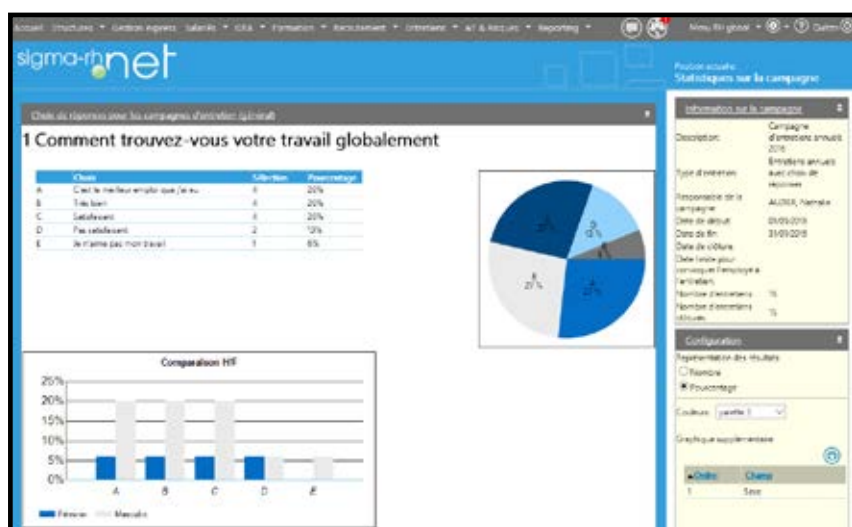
Accueil Structures ▾ Gestion Agents Salariés ▾ GEA ▾ Formation ▾ Recrutement ▾ Entretiens ▾ AT & Accueils ▾ Reporting ▾

Menu RH global ▾

sigma-rh net

Position actuelle:
Statistiques sur la campagne

Choix de réponses pour les campagnes d'entretien (général)

1 Comment trouvez-vous votre travail globalement

| | Choix | Sélection | Pourcentage |
|---|---|---|---|
| A | C'est le meilleur emploi que j'ai eu | 4 | 20% |
| B | Très bien | 4 | 20% |
| C | Satisfaisant | 4 | 20% |
| D | Pas satisfaisant | 2 | 10% |
| E | Je n'aime pas mon travail | 1 | 6% |

Comparaison H/F

25%
20%
15%
10%
5%
0%

A B C D E

Féminin Masculin

Information sur la campagne

| | |
|---|---|
| Description: | Campagne d'entretiens annuels 2016 |
| Type d'entretien: | Entretiens annuels avec choix de réponses |
| Responsable de la campagne: | ALIDIX, Nathalie |
| Date de début: | 01/03/2016 |
| Date de fin: | 31/03/2016 |
| Date de clôture: | |
| Date limite pour convoquer l'employé à l'entretien: | |
| Nombre d'entretiens: | 15 |
| Nombre d'entretiens clôturés: | 15 |

Configuration

Représentation des résultats
Nombre
Pourcentage

Couleurs: palette 1

Graphique supplémentaire

| Ordre | Champ |
|---|---|
| 1 | Sexe |